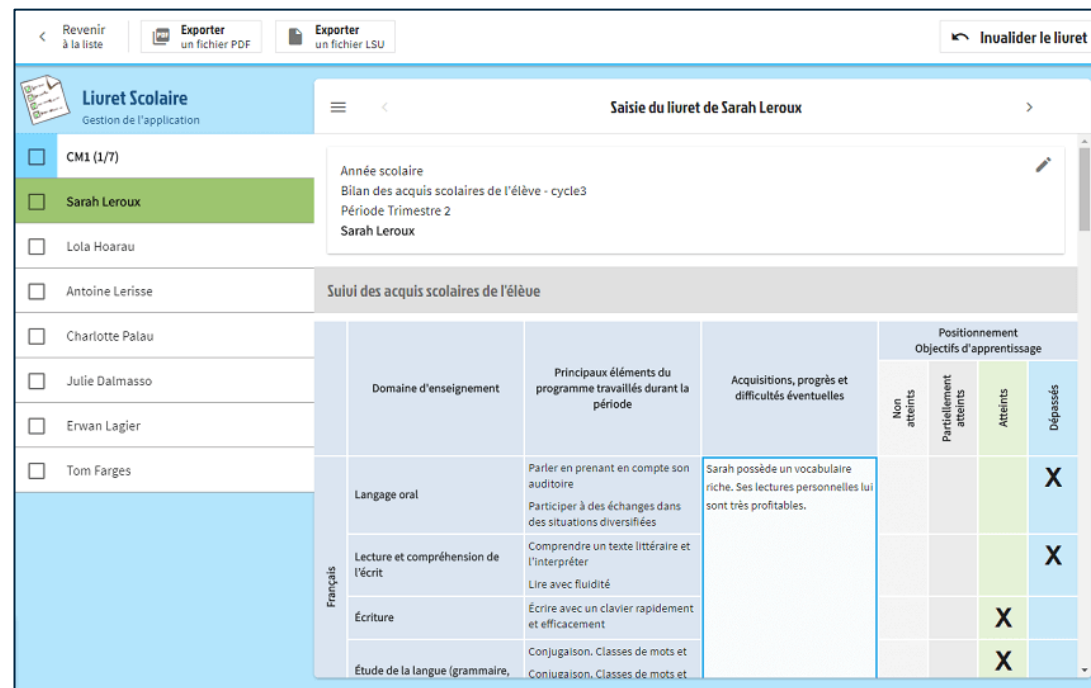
Revenir à la liste

Exporter un fichier PDF

Exporter un fichier LSU

Invalider le liuret

Liuret Scolaire
Gestion de l'application

CM1 (1/7)

Sarah Leroux

Lola Hoarau

Antoine Lerisse

Charlotte Palau

Julie Dalmasso

Erwan Lagier

Tom Farges

Saisie du liuret de Sarah Leroux

Année scolaire
Bilan des acquis scolaires de l'élève - cycle3
Période Trimestre 2
Sarah Leroux

Suivi des acquis scolaires de l'élève

| | Domaine d'enseignement | Principaux éléments du programme travaillés durant la période | Acquisitions, progrès et difficultés éventuelles | Non atteints | Partiellement atteints | Atteints | Dépassés |
|---|---|---|---|---|---|---|---|
| Français | Langage oral | Parler en prenant en compte son auditoire<br>Participer à des échanges dans des situations diversifiées | Sarah possède un vocabulaire riche. Ses lectures personnelles lui sont très profitables. | | | | X |
| | Lecture et compréhension de l'écrit | Comprendre un texte littéraire et l'interpréter<br>Lire avec fluidité | | | | | X |
| | Écriture | Écrire avec un clavier rapidement et efficacement | | | | X | |
| | Étude de la langue (grammaire, | Conjugaison. Classes de mots et<br>Conjugaison. Classes de mots et | | | | X | |

Positionnement
Objectifs d'apprentissage